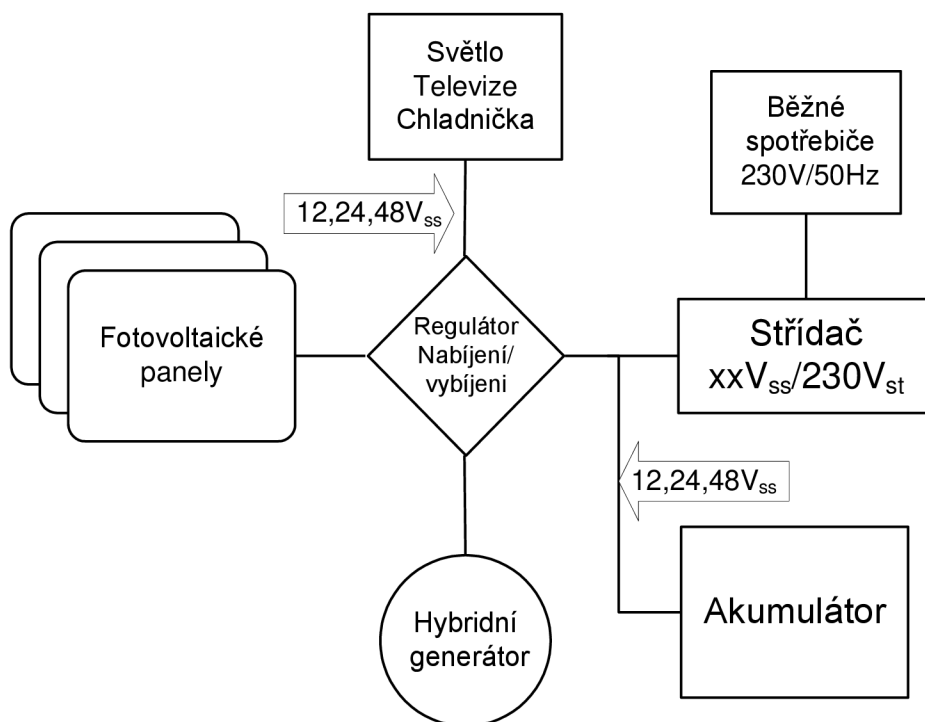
Světlo
Televize
Chladnička

Běžné
spotřebiče
230V/50Hz

12,24,48$V_{ss}$

Fotovoltaické
panely

Regulátor
Nabíjení/
vybíjeni

Střídač
xx$V_{ss}$/230$V_{st}$

12,24,48$V_{ss}$

Akumulátor

Hybridní
generátor